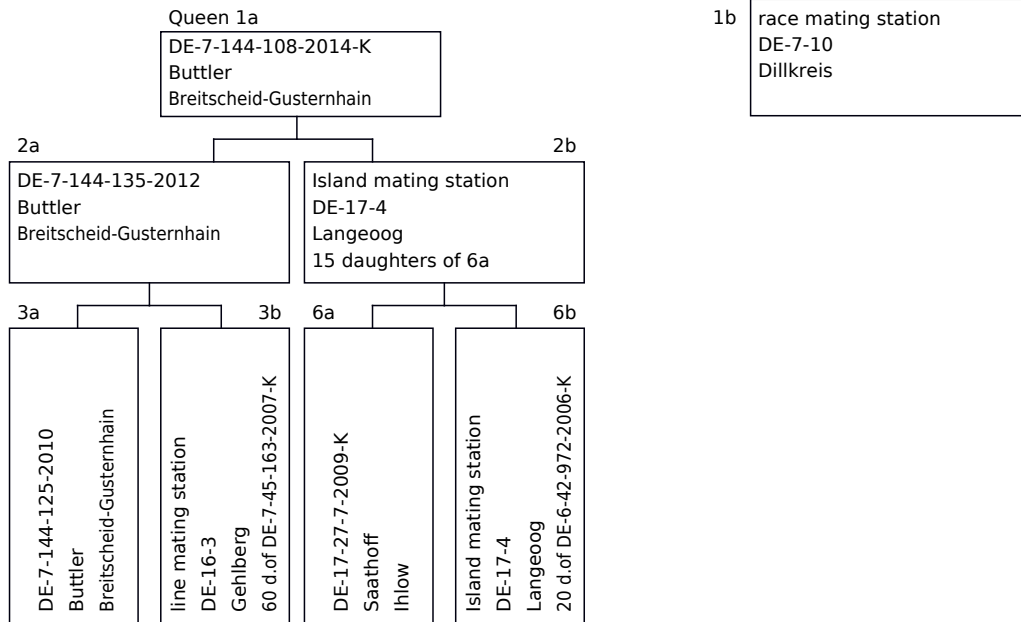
Queen 1a
DE-7-144-108-2014-K
Buttler
Breitscheid-Gusternhain

1b
race mating station
DE-7-10
Dillkreis

2a
DE-7-144-135-2012
Buttler
Breitscheid-Gusternhain

2b
Island mating station
DE-17-4
Langeoog
15 daughters of 6a

3a
DE-7-144-125-2010
Buttler
Breitscheid-Gusternhain

3b
line mating station
DE-16-3
Gehlberg
60 d.of DE-7-45-163-2007-K

6a
DE-17-27-7-2009-K
Saathoff
Ihlow

6b
Island mating station
DE-17-4
Langeoog
20 d.of DE-6-42-972-2006-K